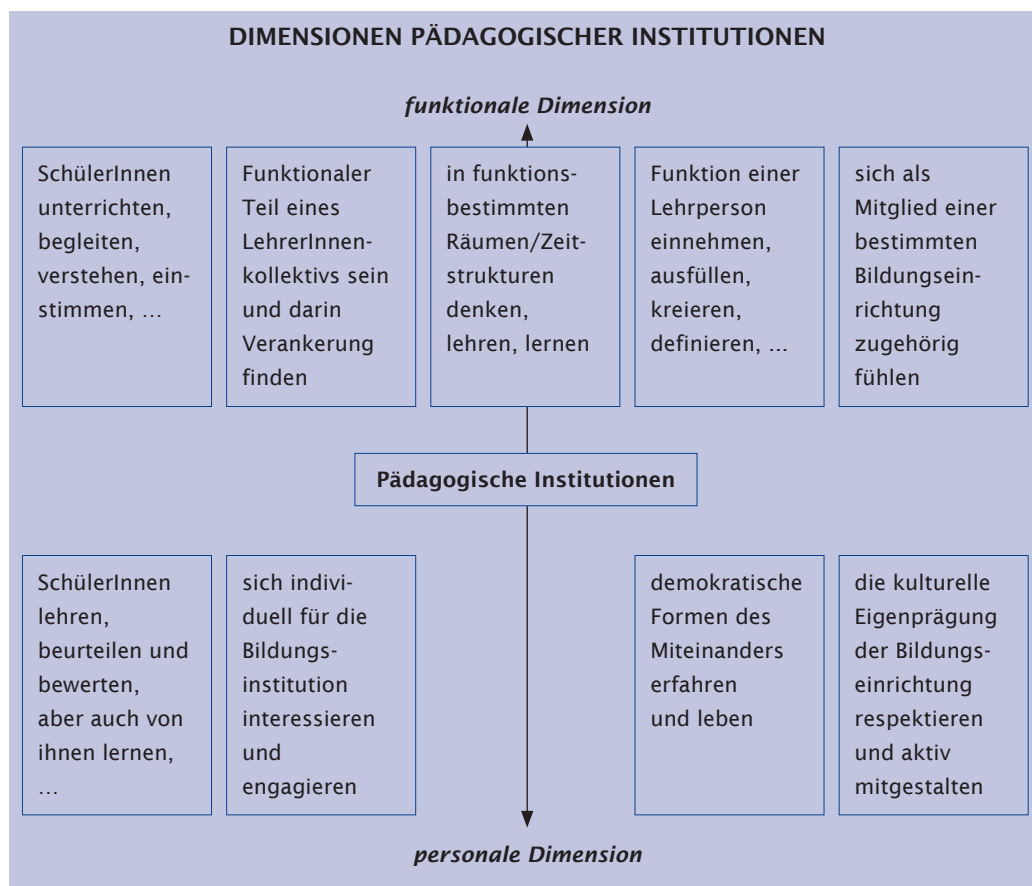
DIMENSIONEN PÄDAGOGISCHER INSTITUTIONEN

*funktionale Dimension*

SchülerInnen unterrichten, begleiten, verstehen, einstimmen, …

Funktionaler Teil eines LehrerInnenkollektivs sein und darin Verankerung finden

in funktionsbestimmten Räumen/Zeitstrukturen denken, lehren, lernen

Funktion einer Lehrperson einnehmen, ausfüllen, kreieren, definieren, …

sich als Mitglied einer bestimmten Bildungseinrichtung zugehörig fühlen

Pädagogische Institutionen

SchülerInnen lehren, beurteilen und bewerten, aber auch von ihnen lernen, …

sich individuell für die Bildungsinstitution interessieren und engagieren

demokratische Formen des Miteinanders erfahren und leben

die kulturelle Eigenprägung der Bildungseinrichtung respektieren und aktiv mitgestalten

*personale Dimension*